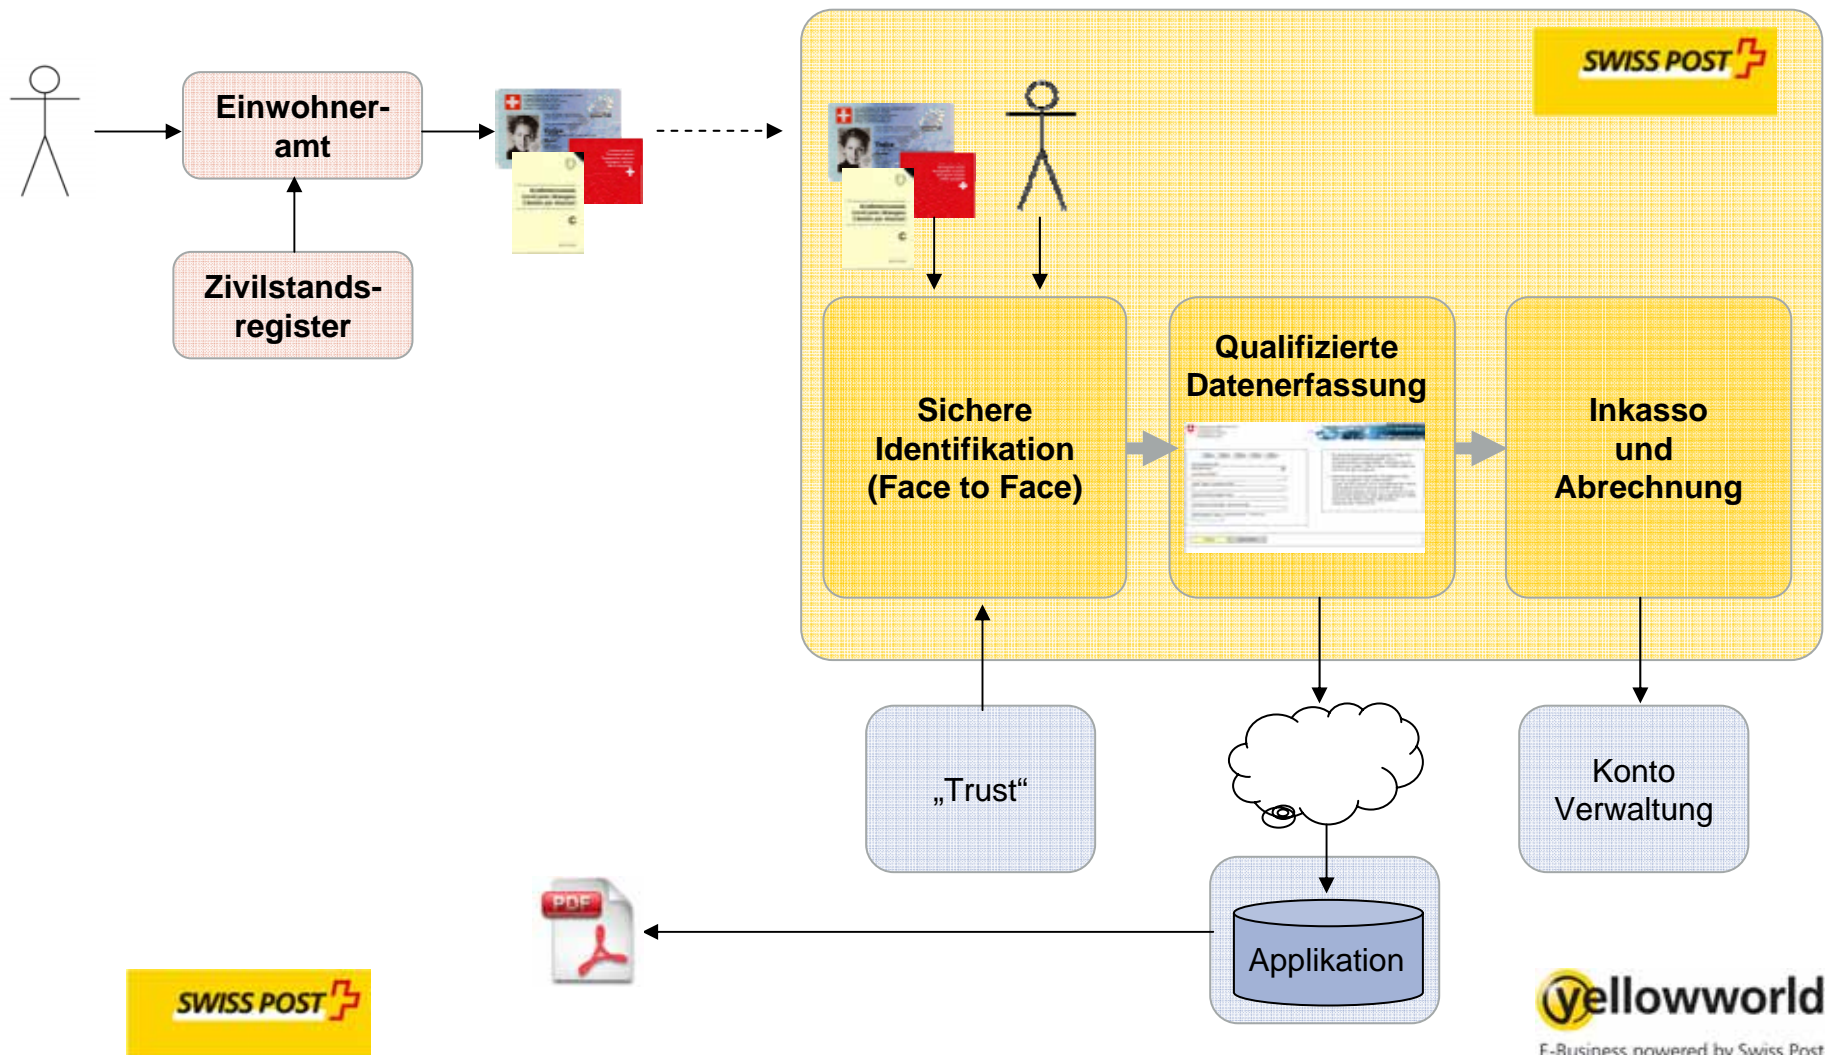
Einwohneramt

Zivilstandsregister

SWISS POST

Sichere Identifikation (Face to Face)

Qualifizierte Datenerfassung

Inkasso und Abrechnung

„Trust“

Konto Verwaltung

PDF

Applikation

SWISS POST

yellowworld
E-Business powered by Swiss Post